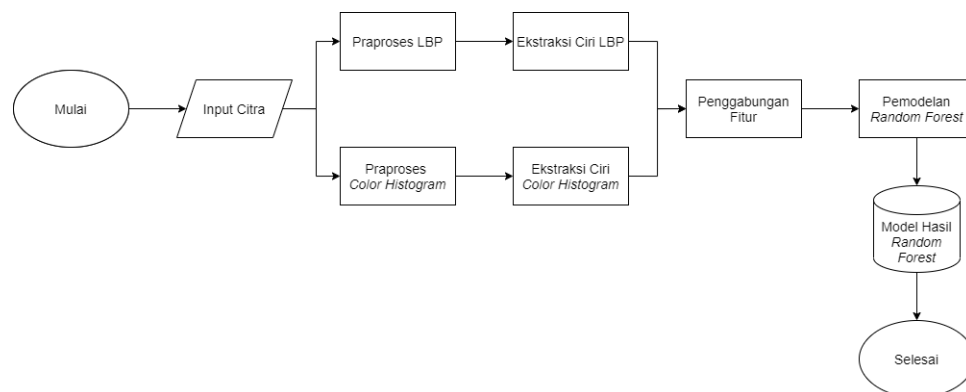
Mulai

Input Citra

Praproses LBP

Ekstraksi Ciri LBP

Praproses *Color Histogram*

Ekstraksi Ciri *Color Histogram*

Penggabungan Fitur

Pemodelan *Random Forest*

Model Hasil *Random Forest*

Selesai